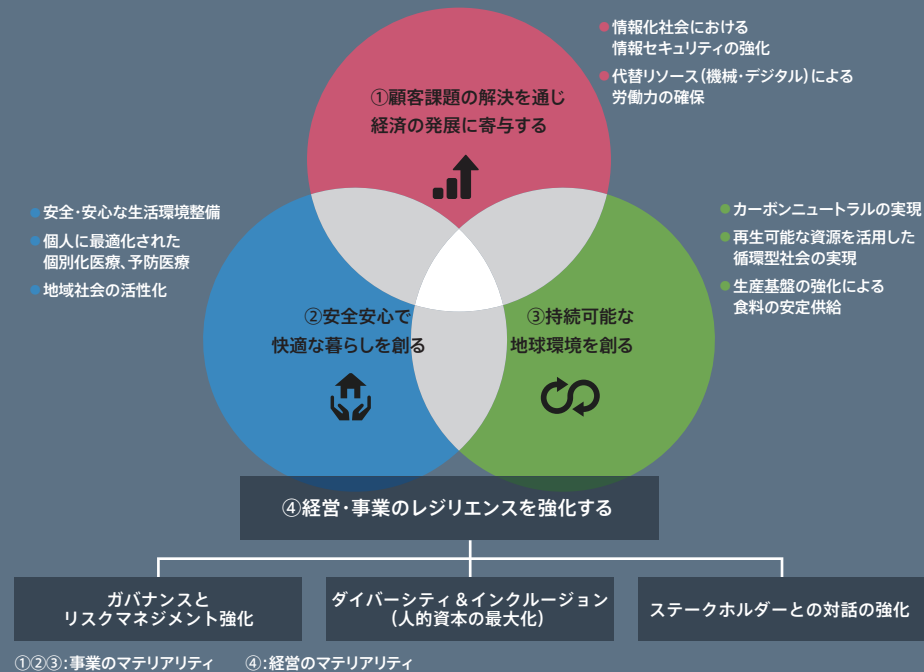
情報化社会における情報セキュリティの強化

代替リソース(機械・デジタル)による労働力の確保

①顧客課題の解決を通じ経済の発展に寄与する

安全・安心な生活環境整備

個人に最適化された個別化医療、予防医療

地域社会の活性化

②安全安心で快適な暮らしを創る

③持続可能な地球環境を創る

カーボンニュートラルの実現

再生可能な資源を活用した循環型社会の実現

生産基盤の強化による食料の安定供給

④経営・事業のレジリエンスを強化する

ガバナンスとリスクマネジメント強化

ダイバーシティ＆インクルージョン(人的資本の最大化)

ステークホルダーとの対話の強化

①②③:事業のマテリアリティ　④:経営のマテリアリティ